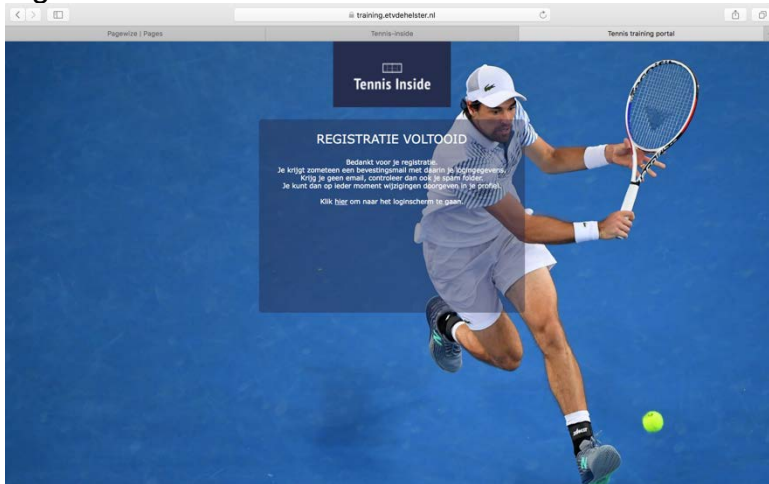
training.etvdehelster.nl

Pagewize | Pages

Tennis-inside

Tennis training portal

Tennis Inside

REGISTRATIE VOLTOOID

Bedankt voor je registratie.
Je krijgt zometeen een bevestingsmail met daarin je logingegevens.
Krijg je geen email, controleer dan ook je spam folder.
Je kunt dan op ieder moment wijzigingen doorgeven in je profiel.

Klik hier om naar het loginscherm te gaan.